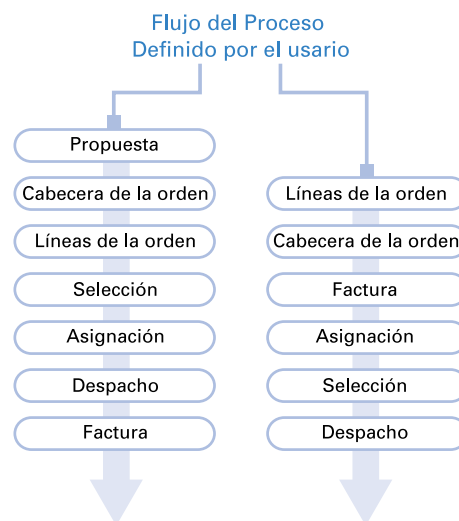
Flujo del Proceso
Definido por el usario

Propuesta
Cabecera de la orden
Líneas de la orden
Selección
Asignación
Despacho
Factura

Líneas de la orden
Cabecera de la orden
Factura
Asignación
Selección
Despacho